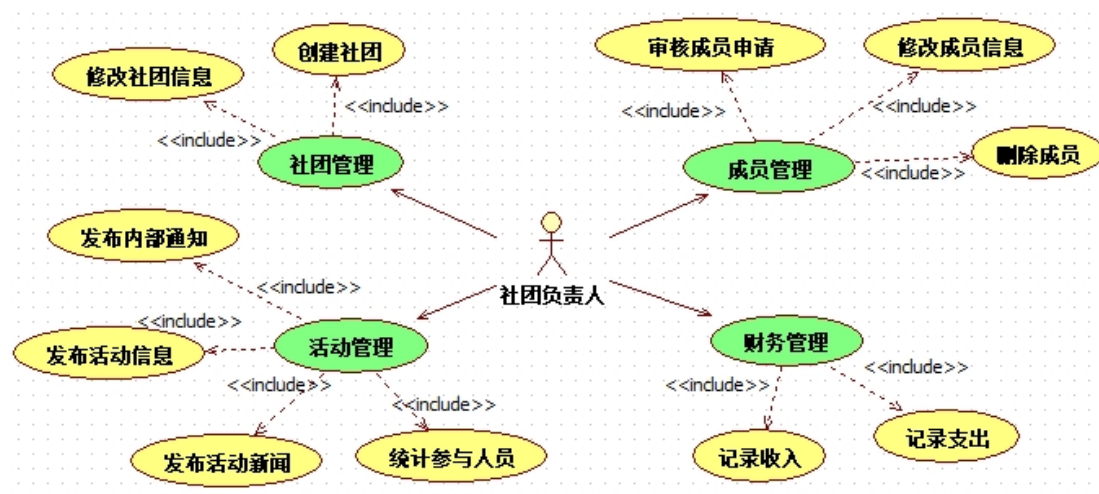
创建社团

修改社团信息

<<include>>

<<include>>

社团管理

审核成员申请

修改成员信息

<<include>>

<<include>>

成员管理

删除成员

<<include>>

发布内部通知

<<include>>

社团负责人

<<include>>

发布活动信息

活动管理

<<include>>

<<include>>

发布活动新闻

统计参与人员

财务管理

<<include>>

<<include>>

记录收入

记录支出